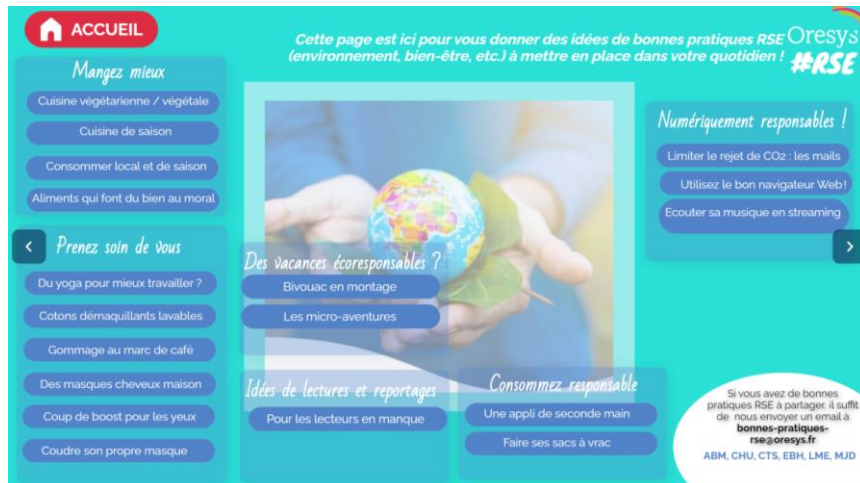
ACCUEIL

Cette page est ici pour vous donner des idées de bonnes pratiques RSE (environnement, bien-être, etc.) à mettre en place dans votre quotidien !

Oresys
#RSE

Mangez mieux
Cuisine végétarienne / végétale
Cuisine de saison
Consommer local et de saison
Aliments qui font du bien au moral

Prenez soin de vous
Du yoga pour mieux travailler ?
Cotons démaquillants lavables
Gommage au marc de café
Des masques cheveux maison
Coup de boost pour les yeux
Coudre son propre masque

Des vacances écoresponsables ?
Bivouac en montage
Les micro-aventures

Numériquement responsables !
Limiter le rejet de CO2 : les mails
Utilisez le bon navigateur Web !
Ecouter sa musique en streaming

Idées de lectures et reportages
Pour les lecteurs en manque

Consommez responsable
Une appli de seconde main
Faire ses sacs à vrac

Si vous avez de bonnes pratiques RSE à partager, il suffit de nous envoyer un email à bonnes-pratiques-rse@oresys.fr
ABM, CHU, CTS, EBH, LME, MJD